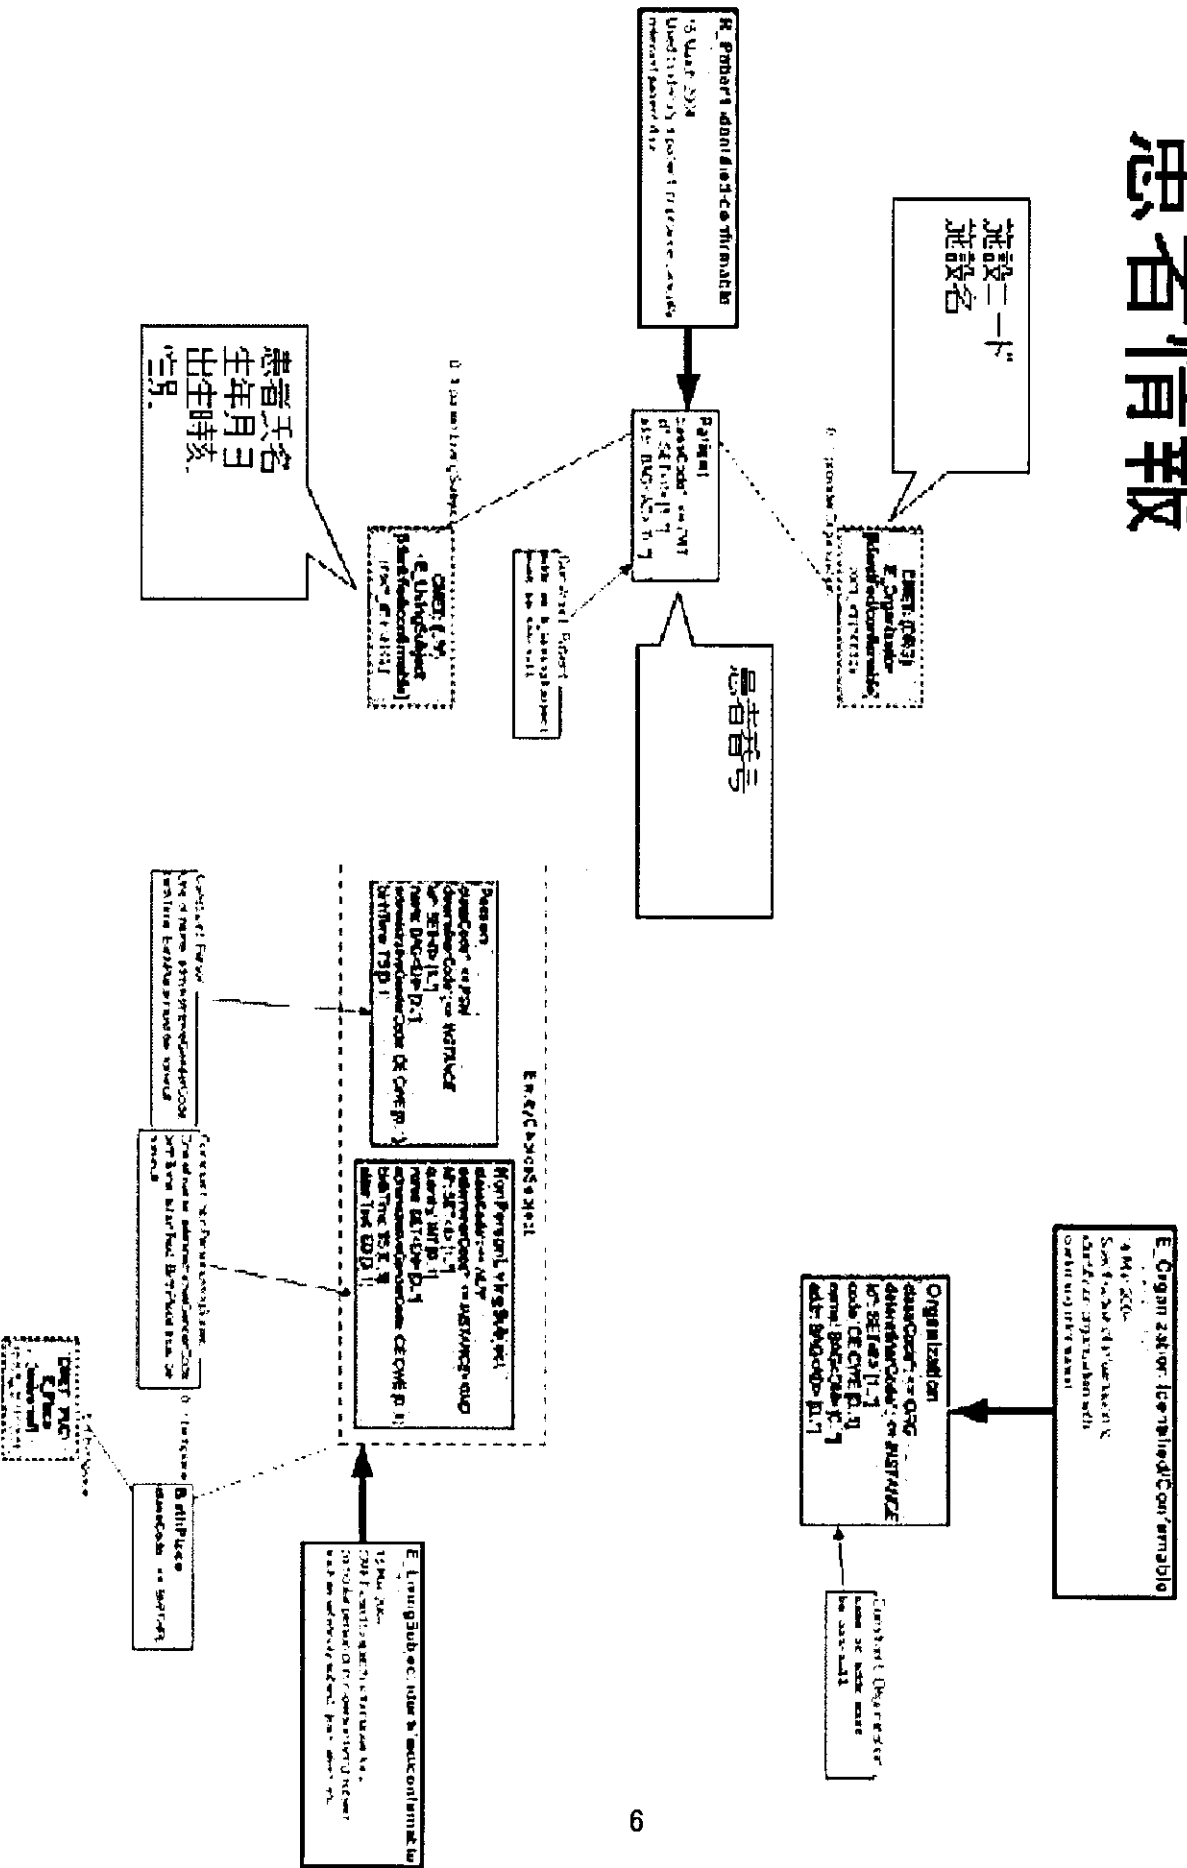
患者情報

R_PatientIdentifiedConformable

施設コード
施設名

Patient
classCode: PAT
id: SET<II> [1..1]
addr: BAG<AD> [1..1]

患者番号

CMET: (E_IV)
E_LivingSubject
[IdentifiedConformable]

患者氏名
生年月日
出生時刻
性別

CMET: (E_IV)
E_Organization
[IdentifiedConformable]

Person
classCode: PSN
determinerCode: INSTANCE
id: SET<II> [1..1]
name: BAG<EN> [1..1]
administrativeGenderCode: CE CWE [0..1]
birthTime: TS [0..1]

NonPersonLivingSubject
classCode: NLIV
determinerCode: INSTANCE
id: SET<II> [1..1]
quantity: INT [0..1]
name: BAG<EN> [0..1]
administrativeGenderCode: CE CWE [0..1]
birthTime: TS [0..1]
deceasedTime: TS [0..1]

E_LivingSubjectIdentifiedConformable

BirthPlace
classCode: BIRTHPL

CMET: PLC
E_Place

Organization
classCode: ORG
determinerCode: INSTANCE
id: SET<II> [1..1]
code: CE CWE [0..1]
name: BAG<ON> [0..1]
addr: BAG<AD> [0..1]

E_OrganizationIdentifiedConformable

6